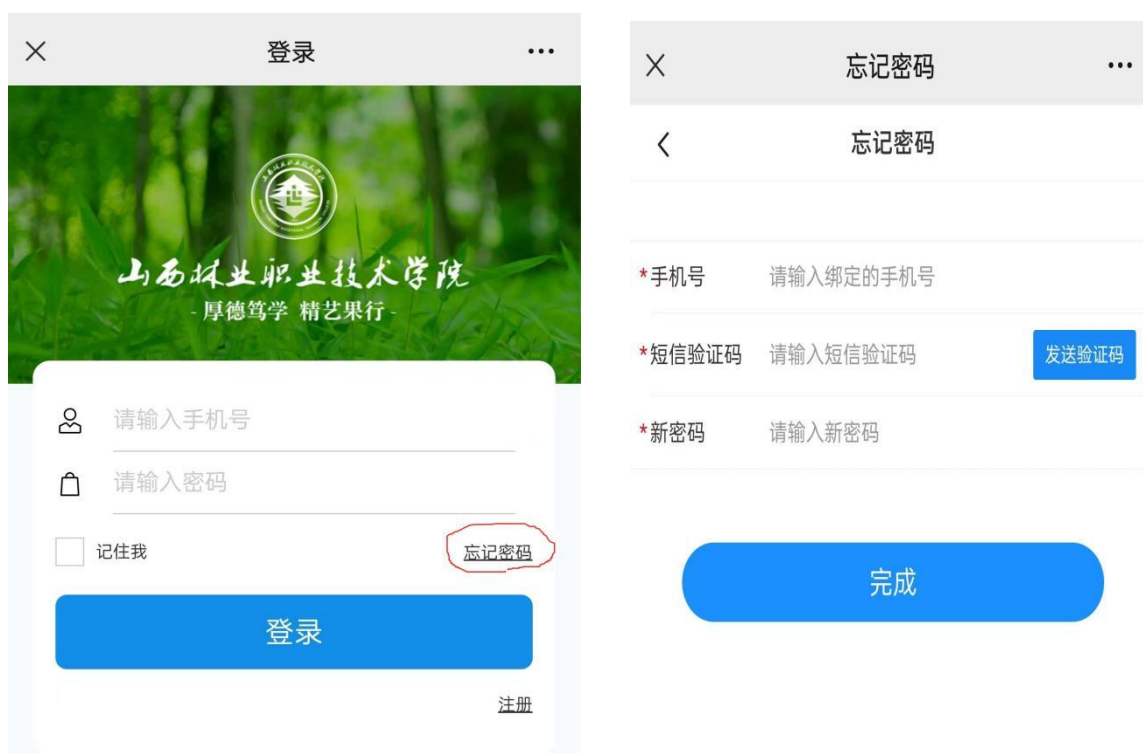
× 登录 ···

山西林业职业技术学院
- 厚德笃学 精艺果行 -

请输入手机号

请输入密码

记住我 忘记密码

登录

注册

× 忘记密码 ···

〈 忘记密码

*手机号 请输入绑定的手机号

*短信验证码 请输入短信验证码 发送验证码

*新密码 请输入新密码

完成